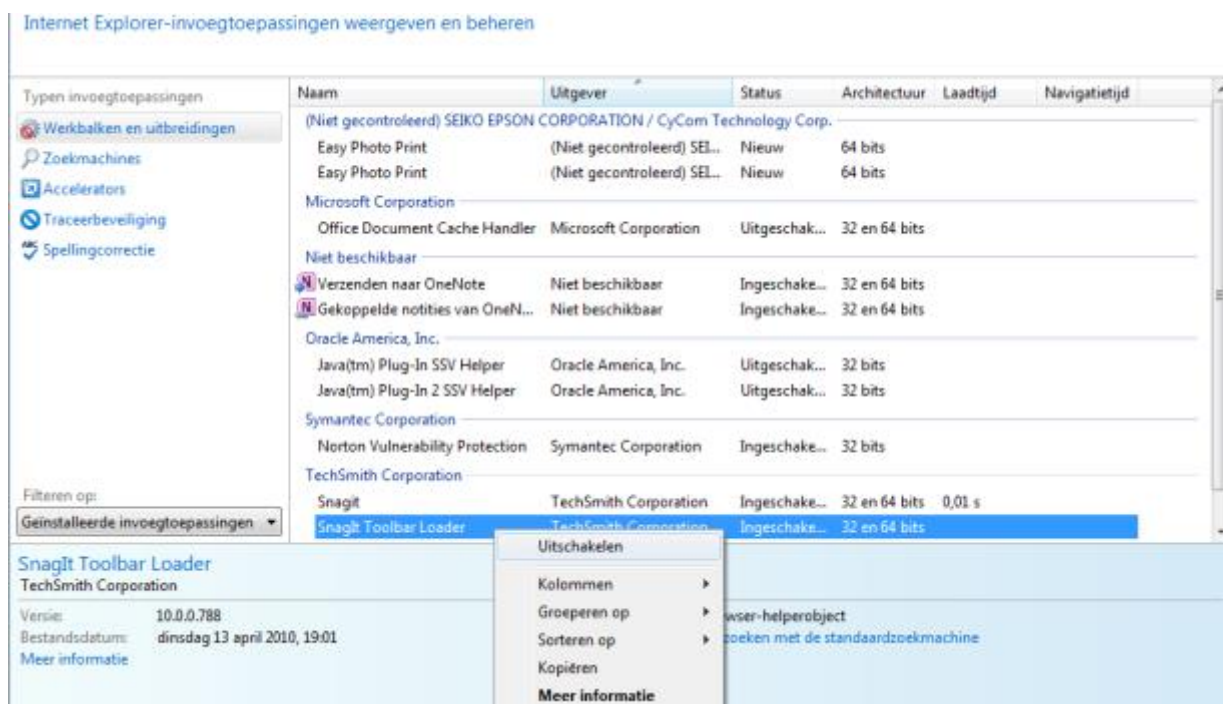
Internet Explorer-invoegtoepassingen weergeven en beheren

Typen invoegtoepassingen

Werkbalken en uitbreidingen

Zoekmachines

Accelerators

Traceerbeveiliging

Spellingcorrectie

Filteren op:

Geïnstalleerde invoegtoepassingen

| Naam | Uitgever | Status | Architectuur | Laadtijd | Navigatietijd |
|---|---|---|---|---|---|
| (Niet gecontroleerd) SEIKO EPSON CORPORATION / CyCom Technology Corp. | | | | | |
| Easy Photo Print | (Niet gecontroleerd) SEI... | Nieuw | 64 bits | | |
| Easy Photo Print | (Niet gecontroleerd) SEI... | Nieuw | 64 bits | | |
| Microsoft Corporation | | | | | |
| Office Document Cache Handler | Microsoft Corporation | Uitgeschak... | 32 en 64 bits | | |
| Niet beschikbaar | | | | | |
| Verzenden naar OneNote | Niet beschikbaar | Ingeschake... | 32 en 64 bits | | |
| Gekoppelde notities van OneN... | Niet beschikbaar | Ingeschake... | 32 en 64 bits | | |
| Oracle America, Inc. | | | | | |
| Java(tm) Plug-In SSV Helper | Oracle America, Inc. | Uitgeschak... | 32 bits | | |
| Java(tm) Plug-In 2 SSV Helper | Oracle America, Inc. | Uitgeschak... | 32 bits | | |
| Symantec Corporation | | | | | |
| Norton Vulnerability Protection | Symantec Corporation | Ingeschake... | 32 bits | | |
| TechSmith Corporation | | | | | |
| Snagit | TechSmith Corporation | Ingeschake... | 32 en 64 bits | 0,01 s | |
| SnagIt Toolbar Loader | TechSmith Corporation | Ingeschake... | 32 en 64 bits | | |

Uitschakelen
Kolommen
Groeperen op
Sorteren op
Kopiëren
Meer informatie

SnagIt Toolbar Loader
TechSmith Corporation

Versie: 10.0.0.788
Bestandsdatum: dinsdag 13 april 2010, 19:01
Meer informatie

wser-helperobject
zoeken met de standaardzoekmachine